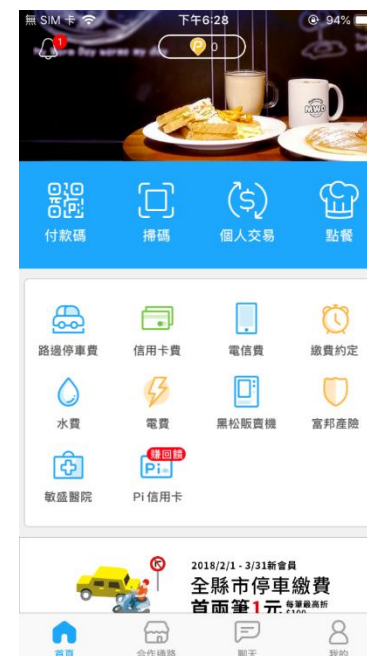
無 SIM 卡 下午6:28 94%

1

0

付款碼
掃碼
個人交易
點餐

路邊停車費
信用卡費
電信費
繳費約定
水費
電費
黑松販賣機
富邦產險
敏盛醫院
賺回饋
Pi信用卡

2018/2/1 - 3/31新會員
全縣市停車繳費
首兩筆1元 每筆最高折
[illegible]

首頁
合作通路
聊天
我的